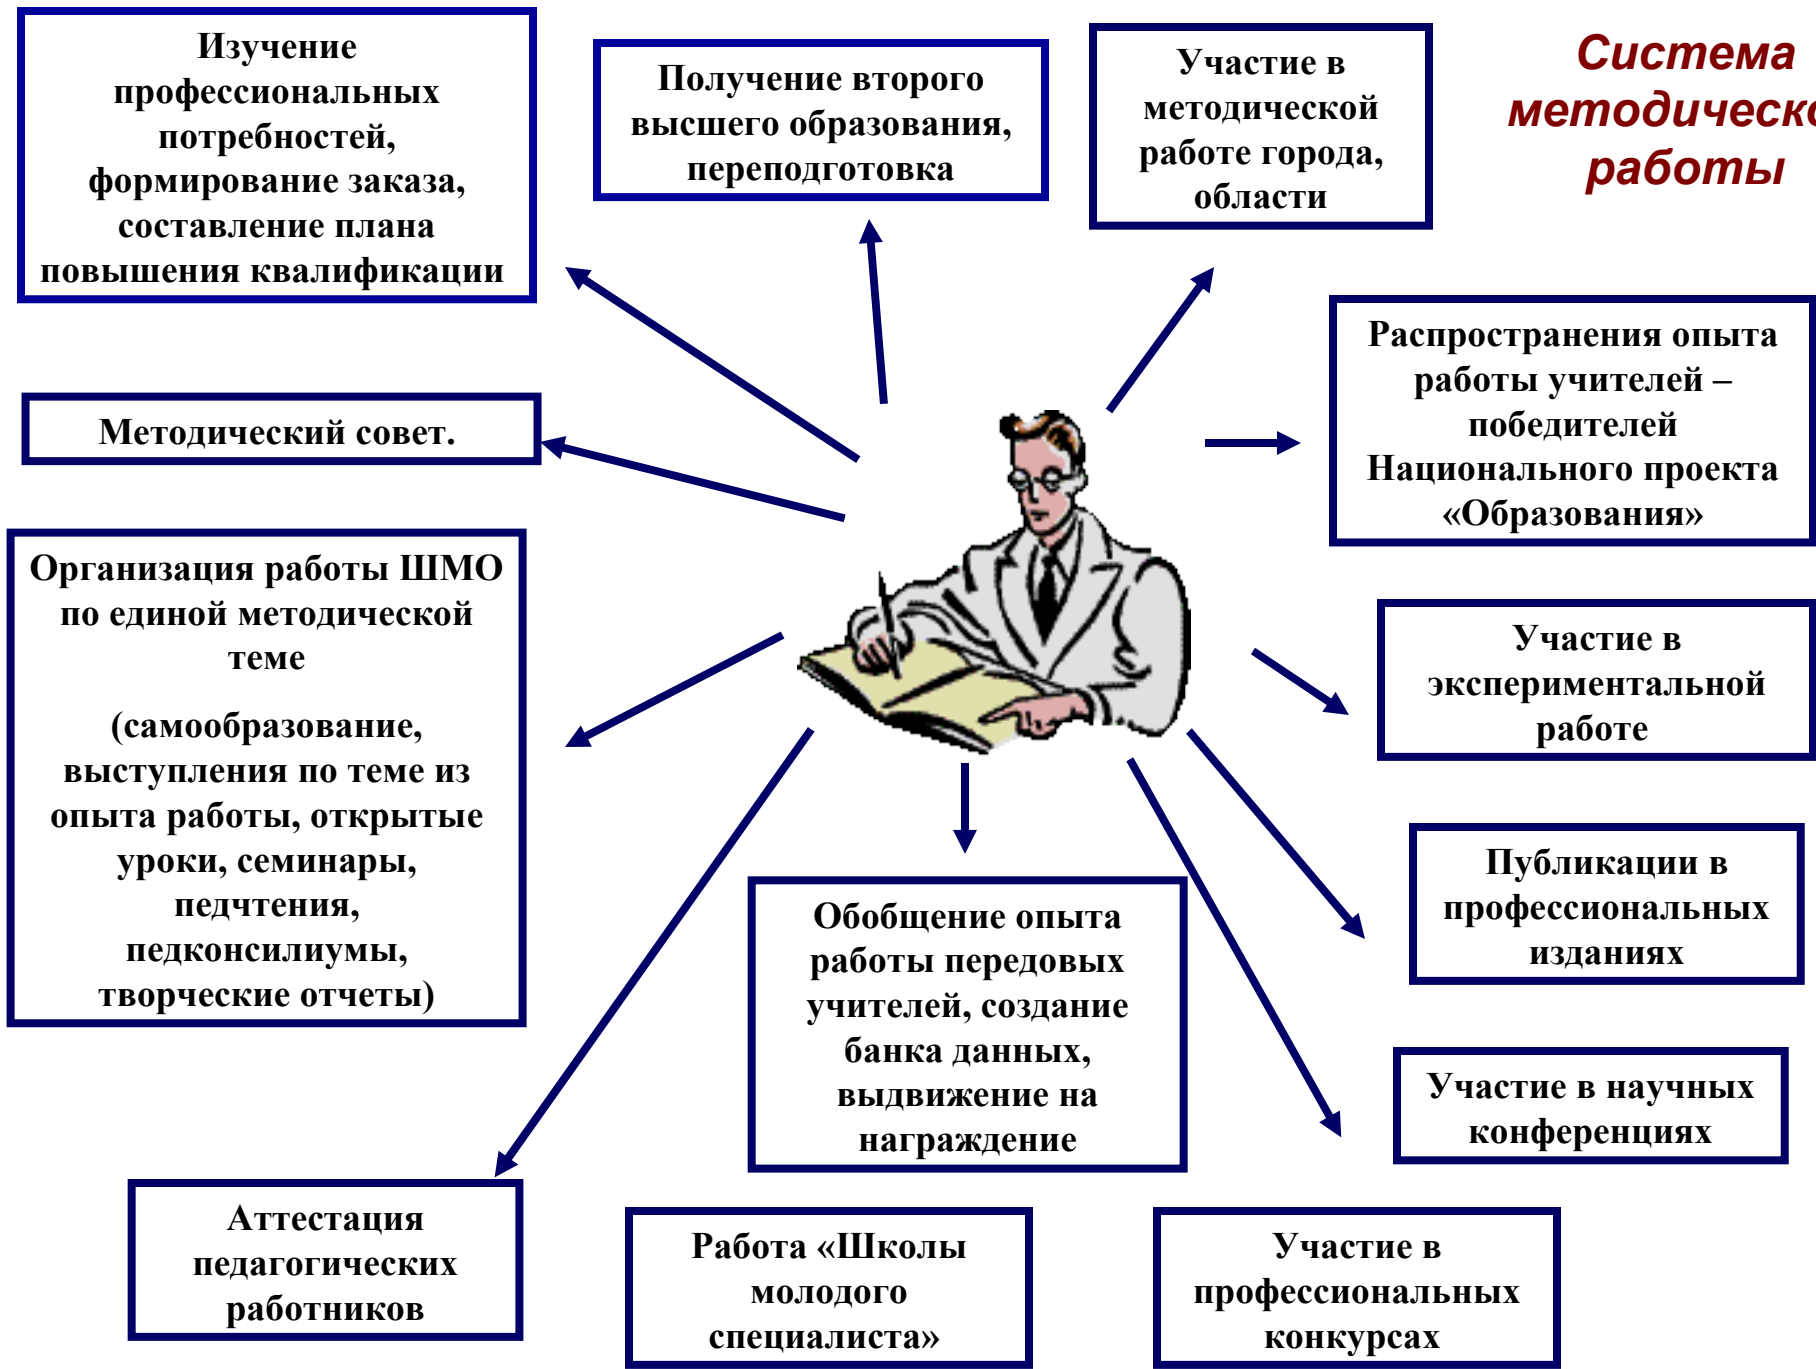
Изучение профессиональных потребностей, формирование заказа, составление плана повышения квалификации

Получение второго высшего образования, переподготовка

Участие в методической работе города, области

Система методическо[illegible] работы

Методический совет.

Распространения опыта работы учителей – победителей Национального проекта «Образования»

Организация работы ШМО по единой методической теме

(самообразование, выступления по теме из опыта работы, открытые уроки, семинары, педчтения, педконсилиумы, творческие отчеты)

Участие в экспериментальной работе

Публикации в профессиональных изданиях

Обобщение опыта работы передовых учителей, создание банка данных, выдвижение на награждение

Участие в научных конференциях

Аттестация педагогических работников

Работа «Школы молодого специалиста»

Участие в профессиональных конкурсах